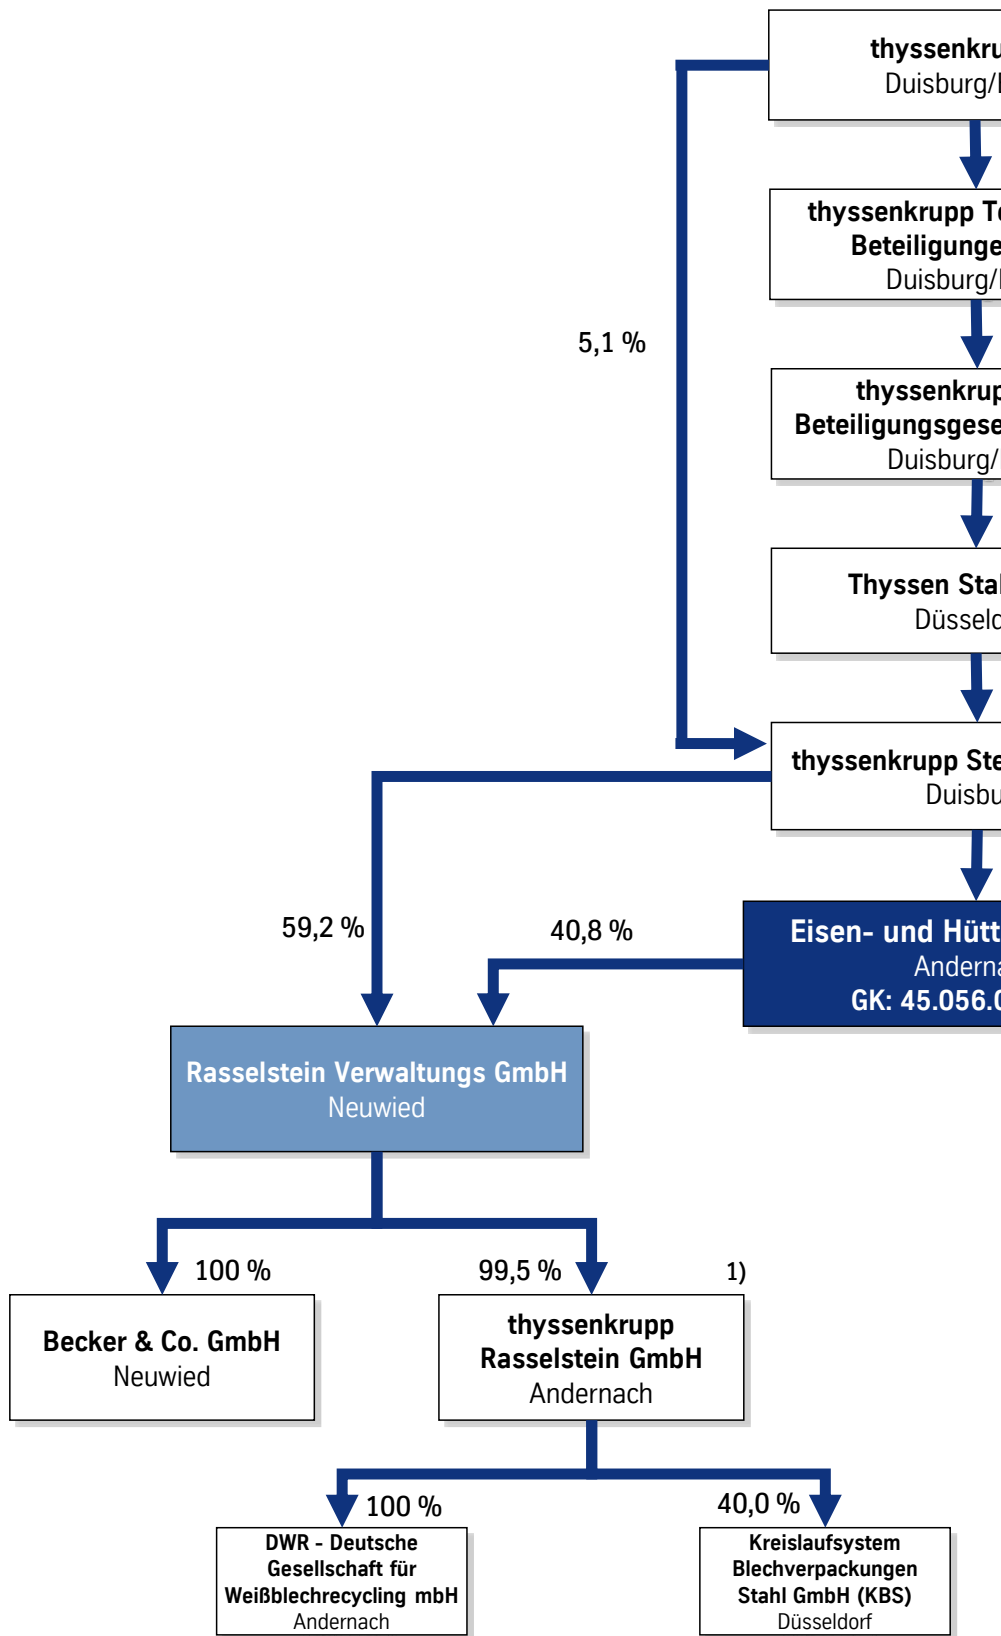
thyssenkru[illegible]
Duisburg/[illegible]

thyssenkrupp T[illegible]
Beteiligunge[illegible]
Duisburg/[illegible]

thyssenkrup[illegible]
Beteiligungsgese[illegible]
Duisburg/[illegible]

Thyssen Sta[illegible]
Düsseld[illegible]

5,1 %

thyssenkrupp Ste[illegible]
Duisbu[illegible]

59,2 %

40,8 %

Eisen- und Hütt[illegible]
Anderna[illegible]
GK: 45.056.0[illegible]

Rasselstein Verwaltungs GmbH
Neuwied

100 %

99,5 %

1)

Becker & Co. GmbH
Neuwied

thyssenkrupp
Rasselstein GmbH
Andernach

100 %

40,0 %

DWR - Deutsche
Gesellschaft für
Weißblechrecycling mbH
Andernach

Kreislaufsystem
Blechverpackungen
Stahl GmbH (KBS)
Düsseldorf